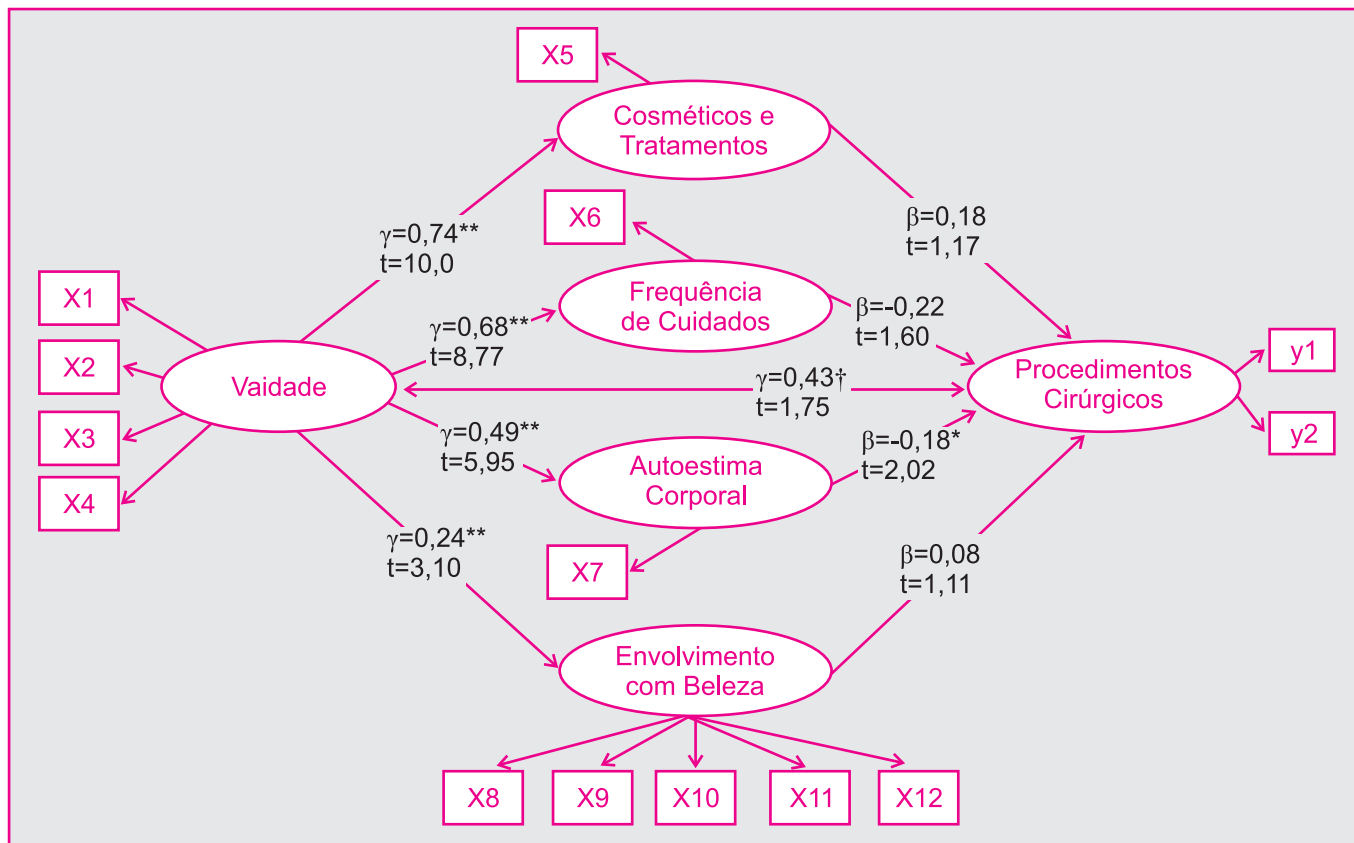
X5

Cosméticos e Tratamentos

X6

Frequência de Cuidados

$\beta$=0,18
t=1,17

$\gamma$=0,74**
t=10,0

$\beta$=-0,22
t=1,60

X1

X2

X3

X4

Vaidade

$\gamma$=0,68**
t=8,77

$\gamma$=0,43†
t=1,75

Procedimentos Cirúrgicos

y1

y2

$\gamma$=0,49**
t=5,95

Autoestima Corporal

$\beta$=-0,18*
t=2,02

X7

$\gamma$=0,24**
t=3,10

$\beta$=0,08
t=1,11

Envolvimento com Beleza

X8

X9

X10

X11

X12